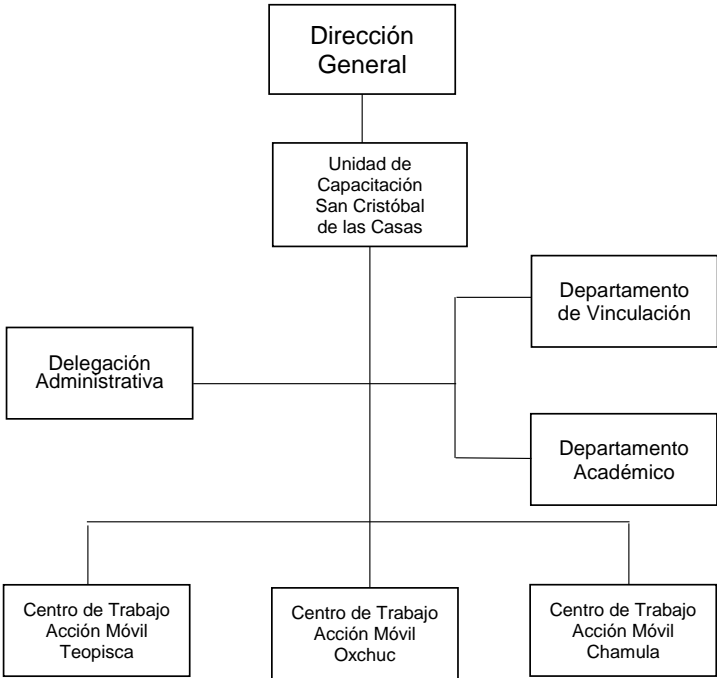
Dirección General

Unidad de Capacitación San Cristóbal de las Casas

Departamento de Vinculación

Delegación Administrativa

Departamento Académico

Centro de Trabajo Acción Móvil Teopisca

Centro de Trabajo Acción Móvil Oxchuc

Centro de Trabajo Acción Móvil Chamula